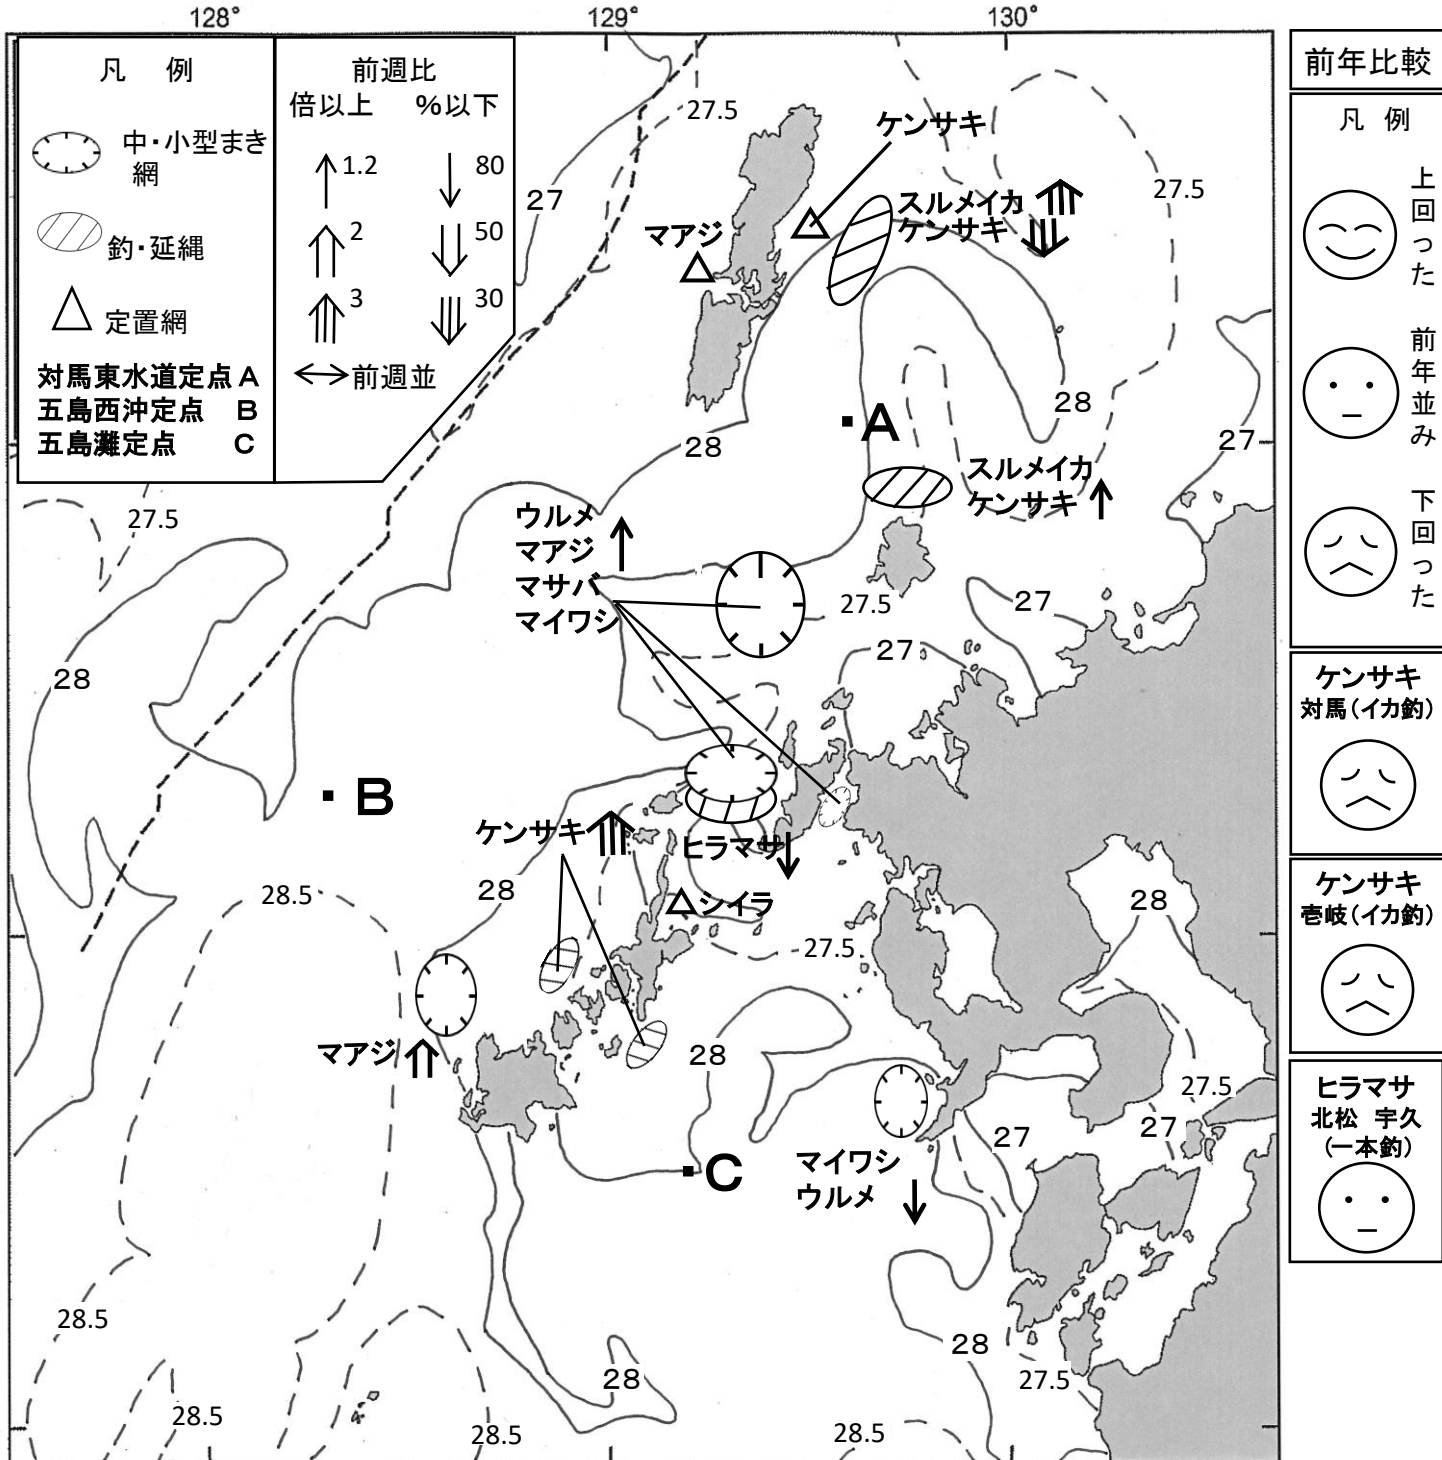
128°
129°
130°

凡 例
中・小型まき網
釣・延縄
定置網
対馬東水道定点 A
五島西沖定点 B
五島灘定点 C

前週比
倍以上 %以下
1.2 80
2 50
3 30
前週並

27.5
27
ケンサキ
マアジ
スルメイカ
ケンサキ
27.5
28
A
28
27
スルメイカ
ケンサキ
27.5
ウルメ
マアジ
マサバ
マイワシ
27.5
27
27
28
B
ケンサキ
ヒラマサ
28.5
28
シイラ
28
27.5
マアジ
28
27.5
27
27
C
マイワシ
ウルメ
28.5
28
28
27.5
28.5
28.5
28.5

前年比較
凡 例
上回った
前年並み
下回った

ケンサキ
対馬(イカ釣)

ケンサキ
壱岐(イカ釣)

ヒラマサ
北松 宇久
(一本釣)